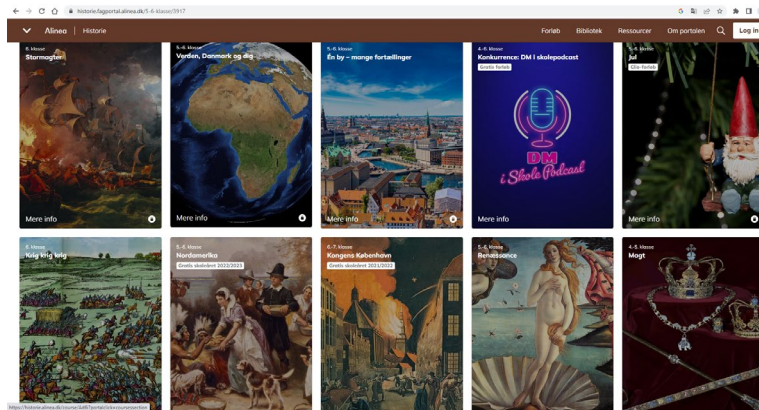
historie.fagportal.alinea.dk/5-6-klasse/5917

Alinea | Historie

Forløb Bibliotek Ressourcer Om portalen Log ind

6. klasse
Stormagter
Mere info

5.-6. klasse
Verden, Danmark og dig
Mere info

5.-6. klasse
Én by – mange fortællinger
Mere info

4.-6. klasse
Konkurrence: DM i skolepodcast
Gratis forløb
DM i Skole Podcast
Mere info

4.-6. klasse
Jul
Glo-forløb
Mere info

6. klasse
Krig krig krig

5.-6. klasse
Nordamerika
Gratis skoleåret 2022/2023

6.-7. klasse
Kongens København
Gratis skoleåret 2021/2022

5.-6. klasse
Renæssance

4.-5. klasse
Magt

https://historie.alinea.dk/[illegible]